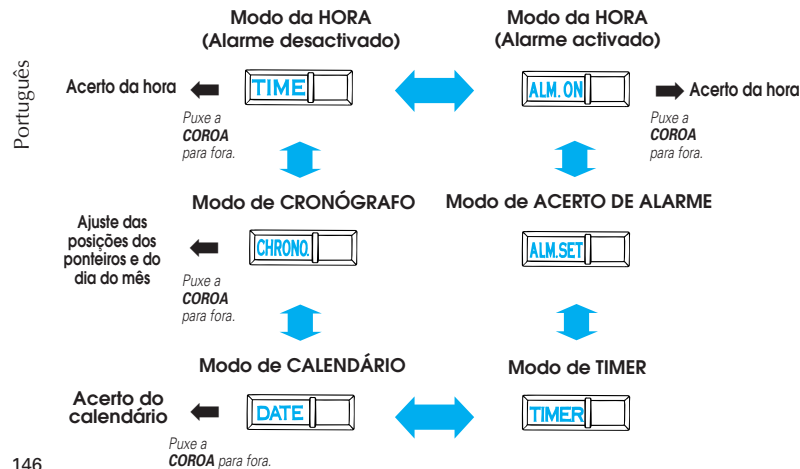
Português

Modo da HORA
(Alarme desactivado)

Modo da HORA
(Alarme activado)

Acerto da hora

TIME

Puxe a
COROA
para fora.

ALM.ON

Acerto da hora

Puxe a
COROA
para fora.

Modo de CRONÓGRAFO

Modo de ACERTO DE ALARME

Ajuste das posições dos ponteiros e do dia do mês

CHRONO

Puxe a
COROA
para fora.

ALM.SET

Modo de CALENDÁRIO

Modo de TIMER

Acerto do calendário

DATE

TIMER

Puxe a
COROA para fora.

146